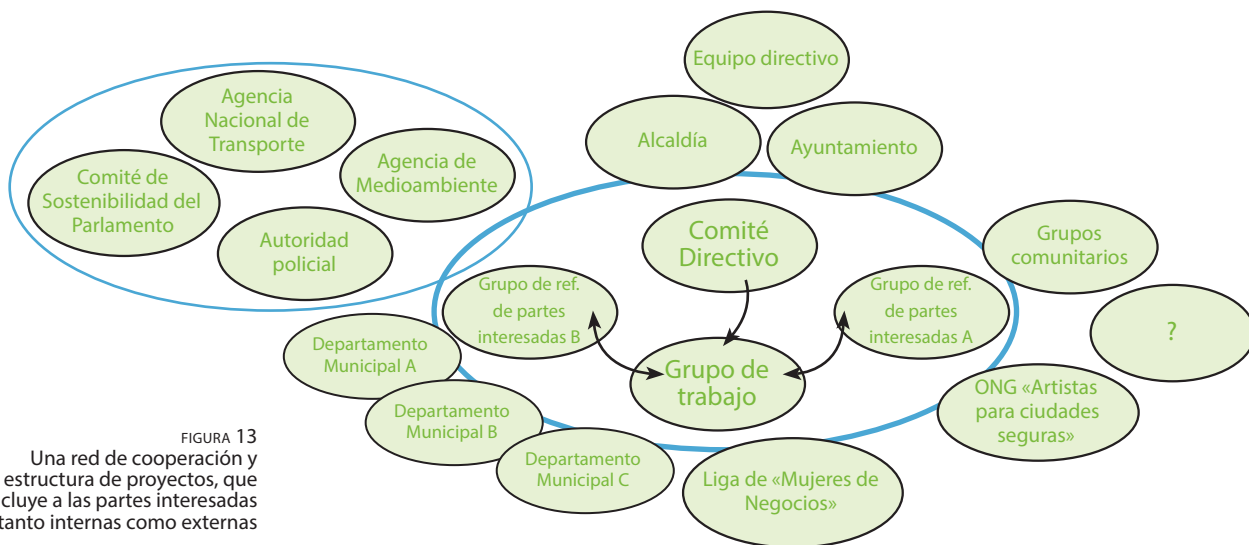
Agencia Nacional de Transporte

Comité de Sostenibilidad del Parlamento

Agencia de Medioambiente

Autoridad policial

Equipo directivo

Alcaldía

Ayuntamiento

Comité Directivo

Grupos comunitarios

Grupo de ref. de partes interesadas B

Grupo de ref. de partes interesadas A

?

Grupo de trabajo

Departamento Municipal A

Departamento Municipal B

Departamento Municipal C

Liga de «Mujeres de Negocios»

ONG «Artistas para ciudades seguras»

FIGURA 13
Una red de cooperación y estructura de proyectos, que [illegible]cluye a las partes interesadas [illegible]tanto internas como externas